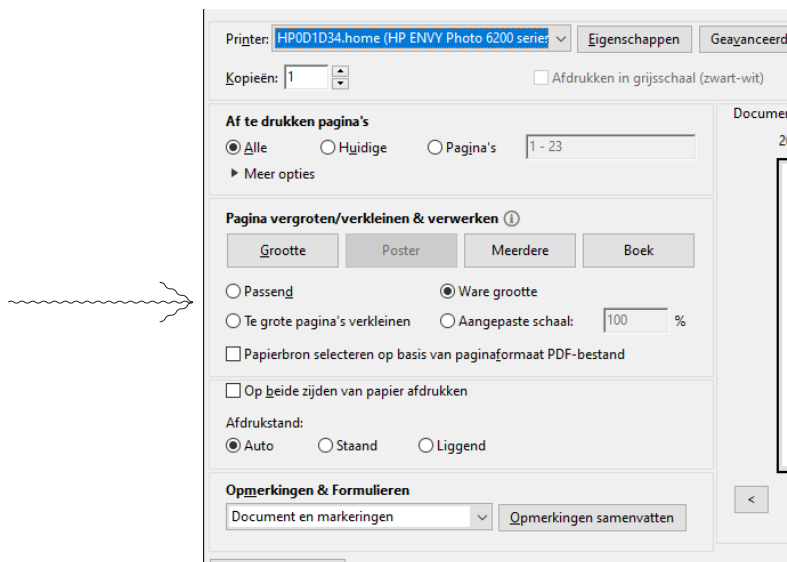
Printer: HP0D1D34.home (HP ENVY Photo 6200 series | Eigenschappen | Geavanceerd

Kopieën: 1

Afdrukken in grijsschaal (zwart-wit)

Af te drukken pagina's

Alle   Huidige   Pagina's   1 - 23

Meer opties

Pagina vergroten/verkleinen & verwerken

Grootte | Poster | Meerdere | Boek

Passend   Ware grootte

Te grote pagina's verkleinen   Aangepaste schaal: 100 %

Papierbron selecteren op basis van paginaformaat PDF-bestand

Op beide zijden van papier afdrukken

Afdrukstand:

Auto   Staand   Liggend

Opmerkingen & Formulieren

Document en markeringen

Opmerkingen samenvatten

Documen

2

<